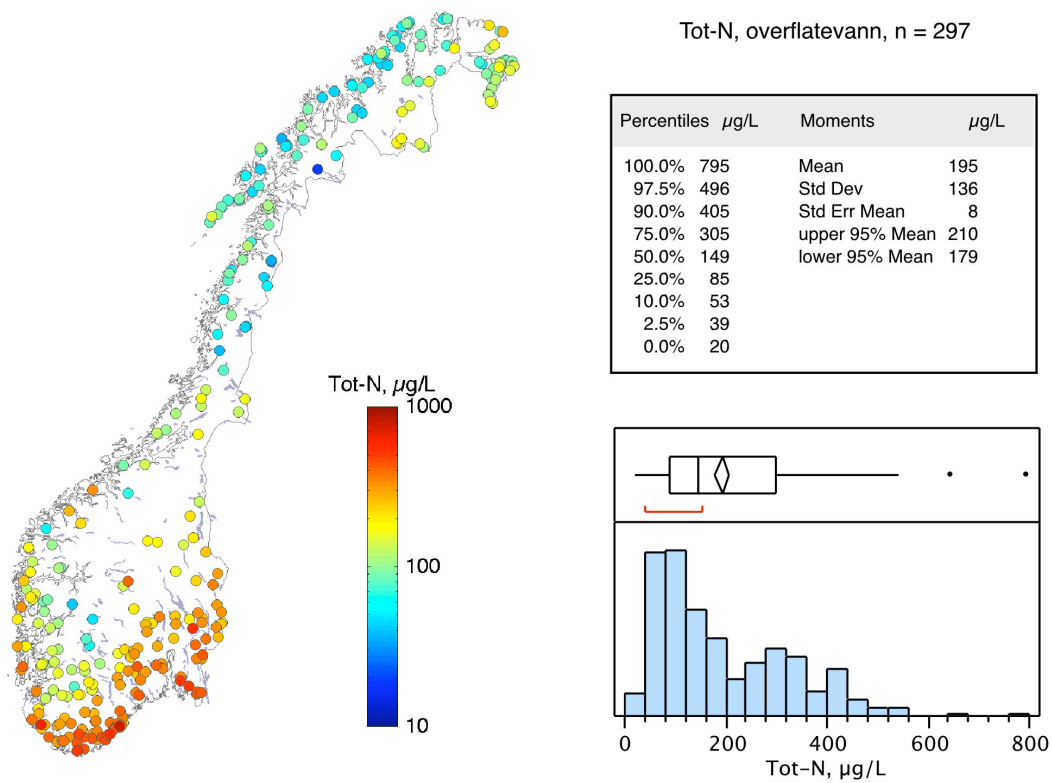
Tot-N, overflatevann, n = 297

| Percentiles | $\mu$g/L | Moments | $\mu$g/L |
|---|---|---|---|
| 100.0% | 795 | Mean | 195 |
| 97.5% | 496 | Std Dev | 136 |
| 90.0% | 405 | Std Err Mean | 8 |
| 75.0% | 305 | upper 95% Mean | 210 |
| 50.0% | 149 | lower 95% Mean | 179 |
| 25.0% | 85 | | |
| 10.0% | 53 | | |
| 2.5% | 39 | | |
| 0.0% | 20 | | |

Tot-N, $\mu$g/L
1000
100
10

0 200 400 600 800
Tot−N, µg/L